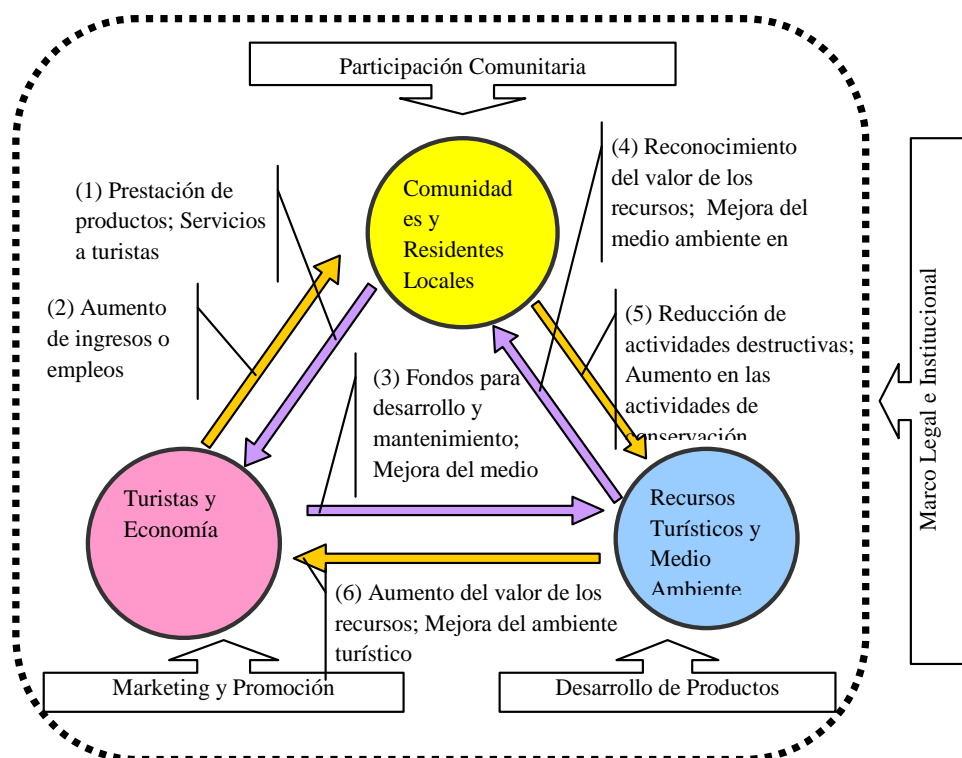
Participación Comunitaria

(1) Prestación de productos; Servicios a turistas

Comunidades y Residentes Locales

(4) Reconocimiento del valor de los recursos; Mejora del medio ambiente en

(2) Aumento de ingresos o empleos

(5) Reducción de actividades destructivas; Aumento en las actividades de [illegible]nservación

(3) Fondos para desarrollo y mantenimiento; Mejora del medio

Marco Legal e Institucional

Turistas y Economía

Recursos Turísticos y Medio Ambiente

(6) Aumento del valor de los recursos; Mejora del ambiente turístico

Marketing y Promoción

Desarrollo de Productos